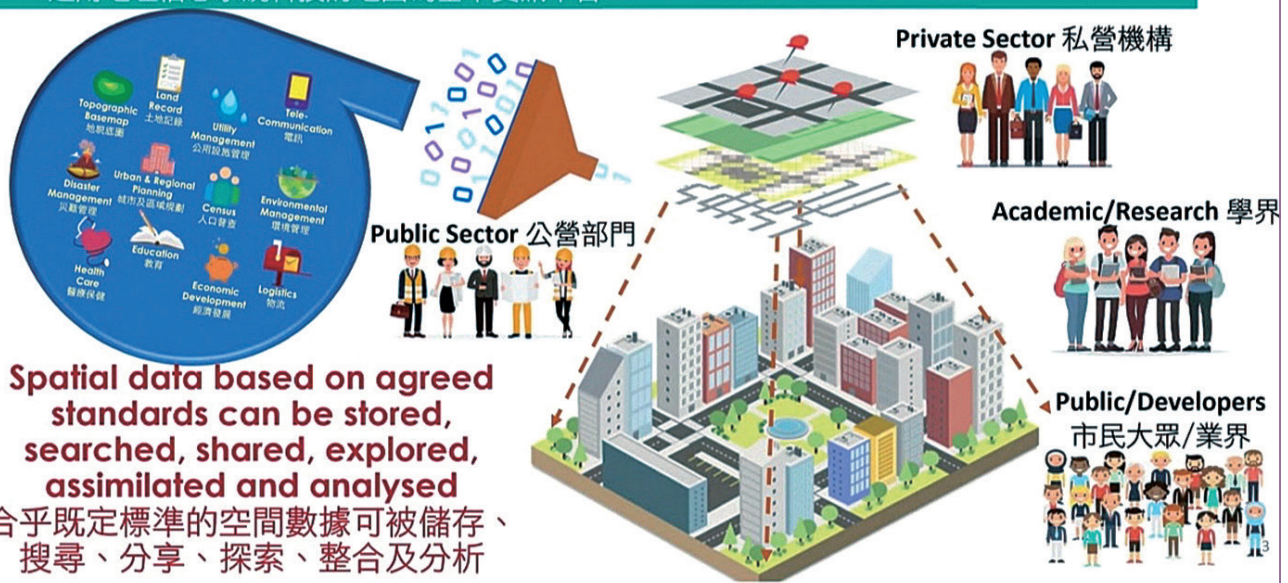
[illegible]

Topographic Basemap 地形底圖

Land Record 土地記錄

Utility Management 公用設施管理

Tele-Communication 電訊

Disaster Management 災難管理

Urban & Regional Planning 城市及區域規劃

Census 人口普查

Environmental Management 環境管理

Health Care 醫療保健

Education 教育

Economic Development 經濟發展

Logistics 物流

Public Sector 公營部門

Private Sector 私營機構

Academic/Research 學界

Public/Developers 市民大眾/業界

Spatial data based on agreed standards can be stored, searched, shared, explored, assimilated and analysed

合乎既定標準的空間數據可被儲存、搜尋、分享、探索、整合及分析

3